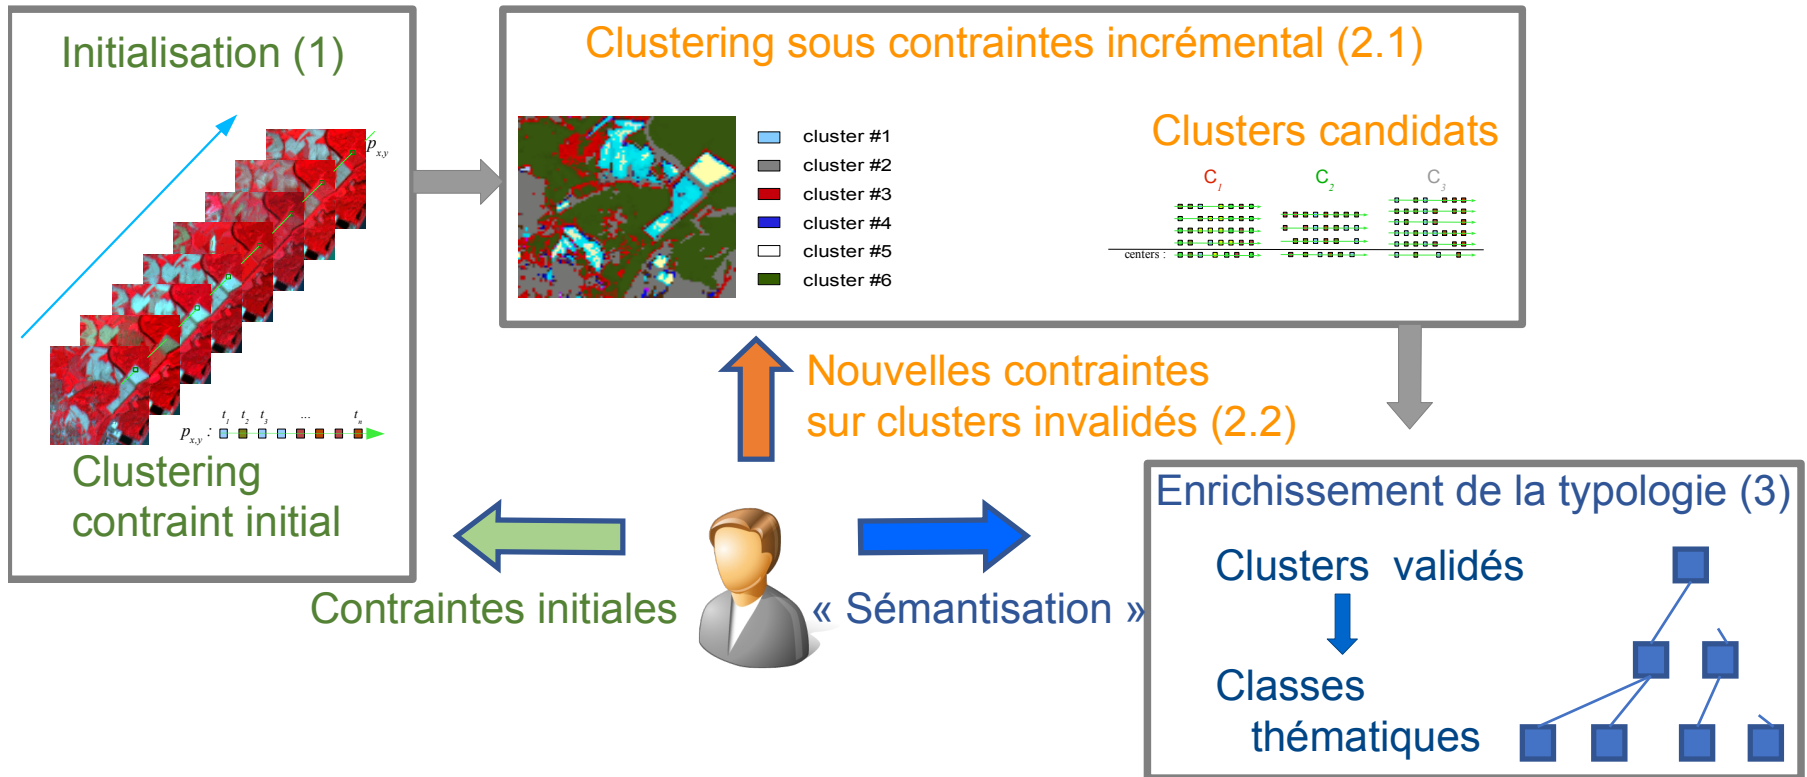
Initialisation (1)

$p_{x,y}$

$p_{x,y}$ : $t_1$ $t_2$ $t_3$ ... $t_n$

Clustering contraint initial

Clustering sous contraintes incrémental (2.1)

cluster #1
cluster #2
cluster #3
cluster #4
cluster #5
cluster #6

Clusters candidats

$C_1$ $C_2$ $C_3$

centers :

Nouvelles contraintes sur clusters invalidés (2.2)

Contraintes initiales

« Sémantisation »

Enrichissement de la typologie (3)

Clusters validés

Classes thématiques